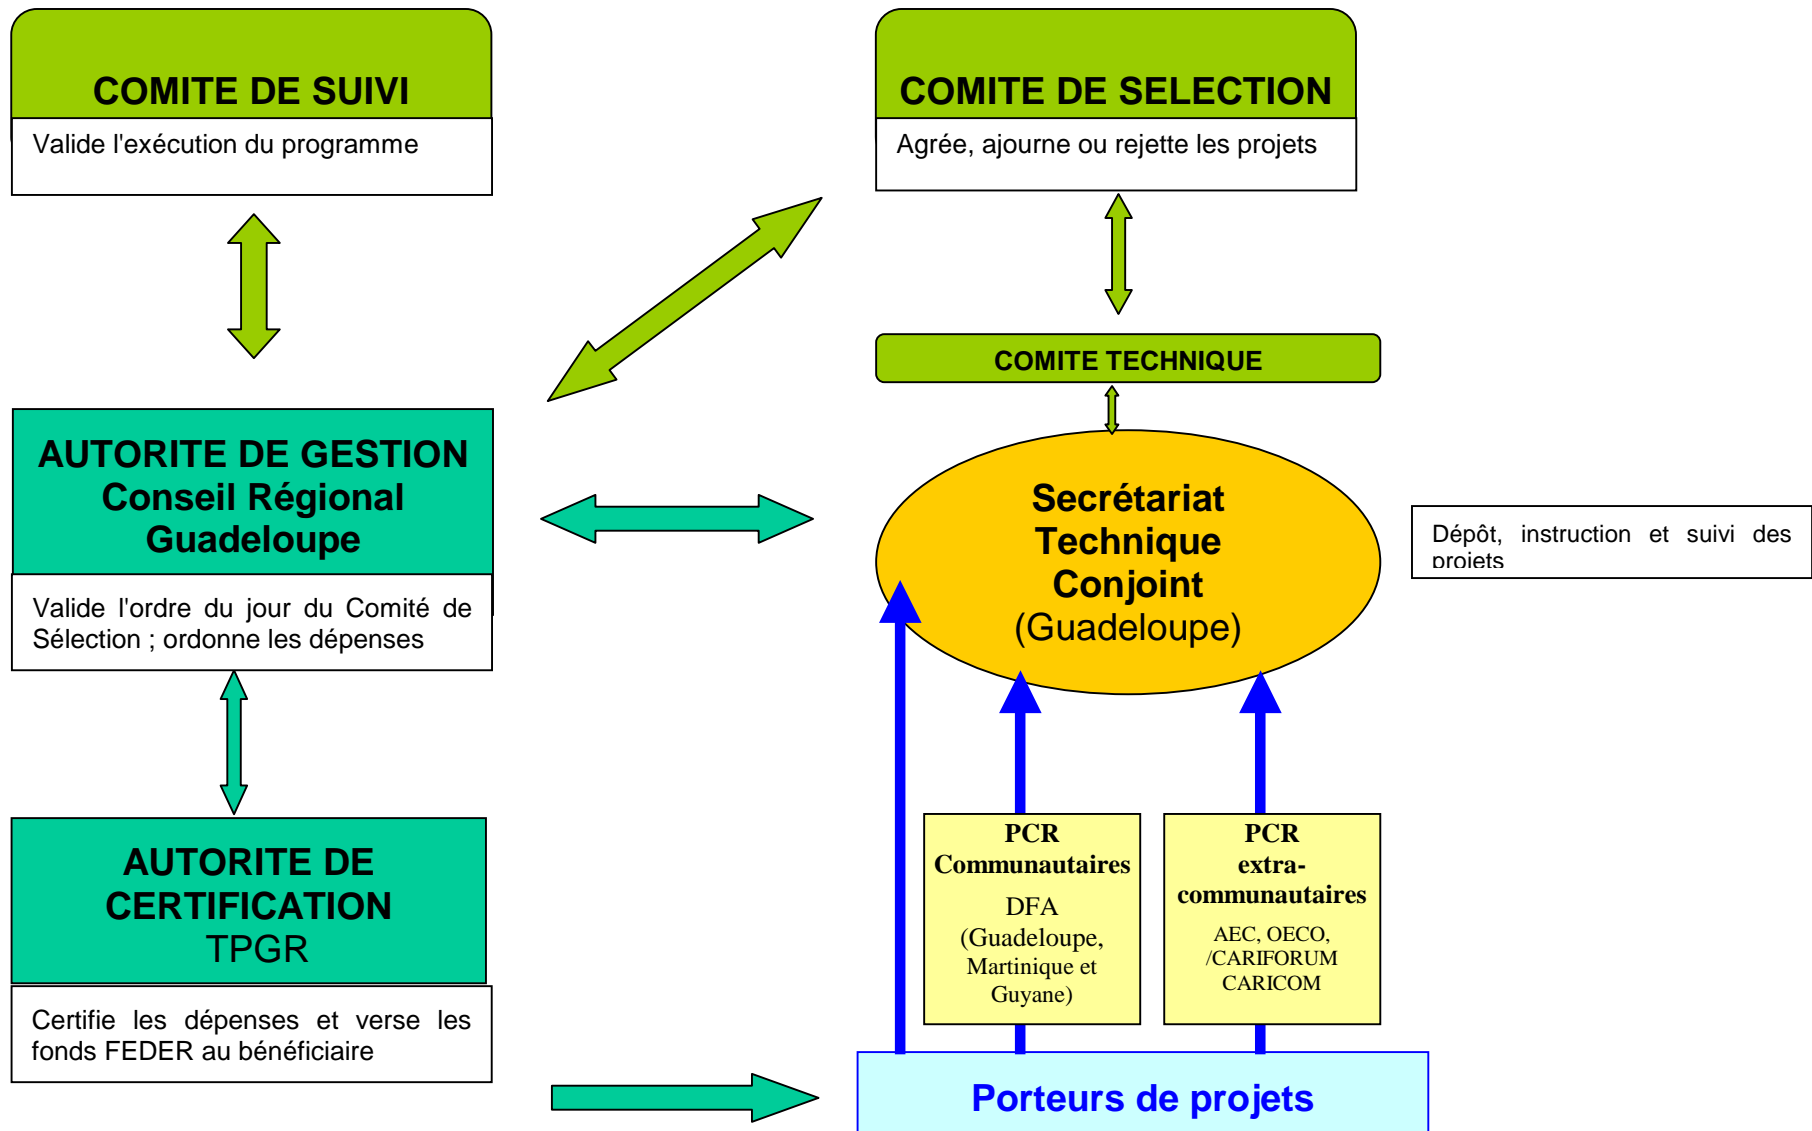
COMITE DE SUIVI

Valide l'exécution du programme

COMITE DE SELECTION

Agrée, ajourne ou rejette les projets

COMITE TECHNIQUE

AUTORITE DE GESTION
Conseil Régional
Guadeloupe

Valide l'ordre du jour du Comité de Sélection ; ordonne les dépenses

Secrétariat
Technique
Conjoint
(Guadeloupe)

Dépôt, instruction et suivi des projets

AUTORITE DE
CERTIFICATION
TPGR

Certifie les dépenses et verse les fonds FEDER au bénéficiaire

PCR
Communautaires
DFA
(Guadeloupe, Martinique et Guyane)

PCR
extra-communautaires
AEC, OECO, /CARIFORUM CARICOM

Porteurs de projets